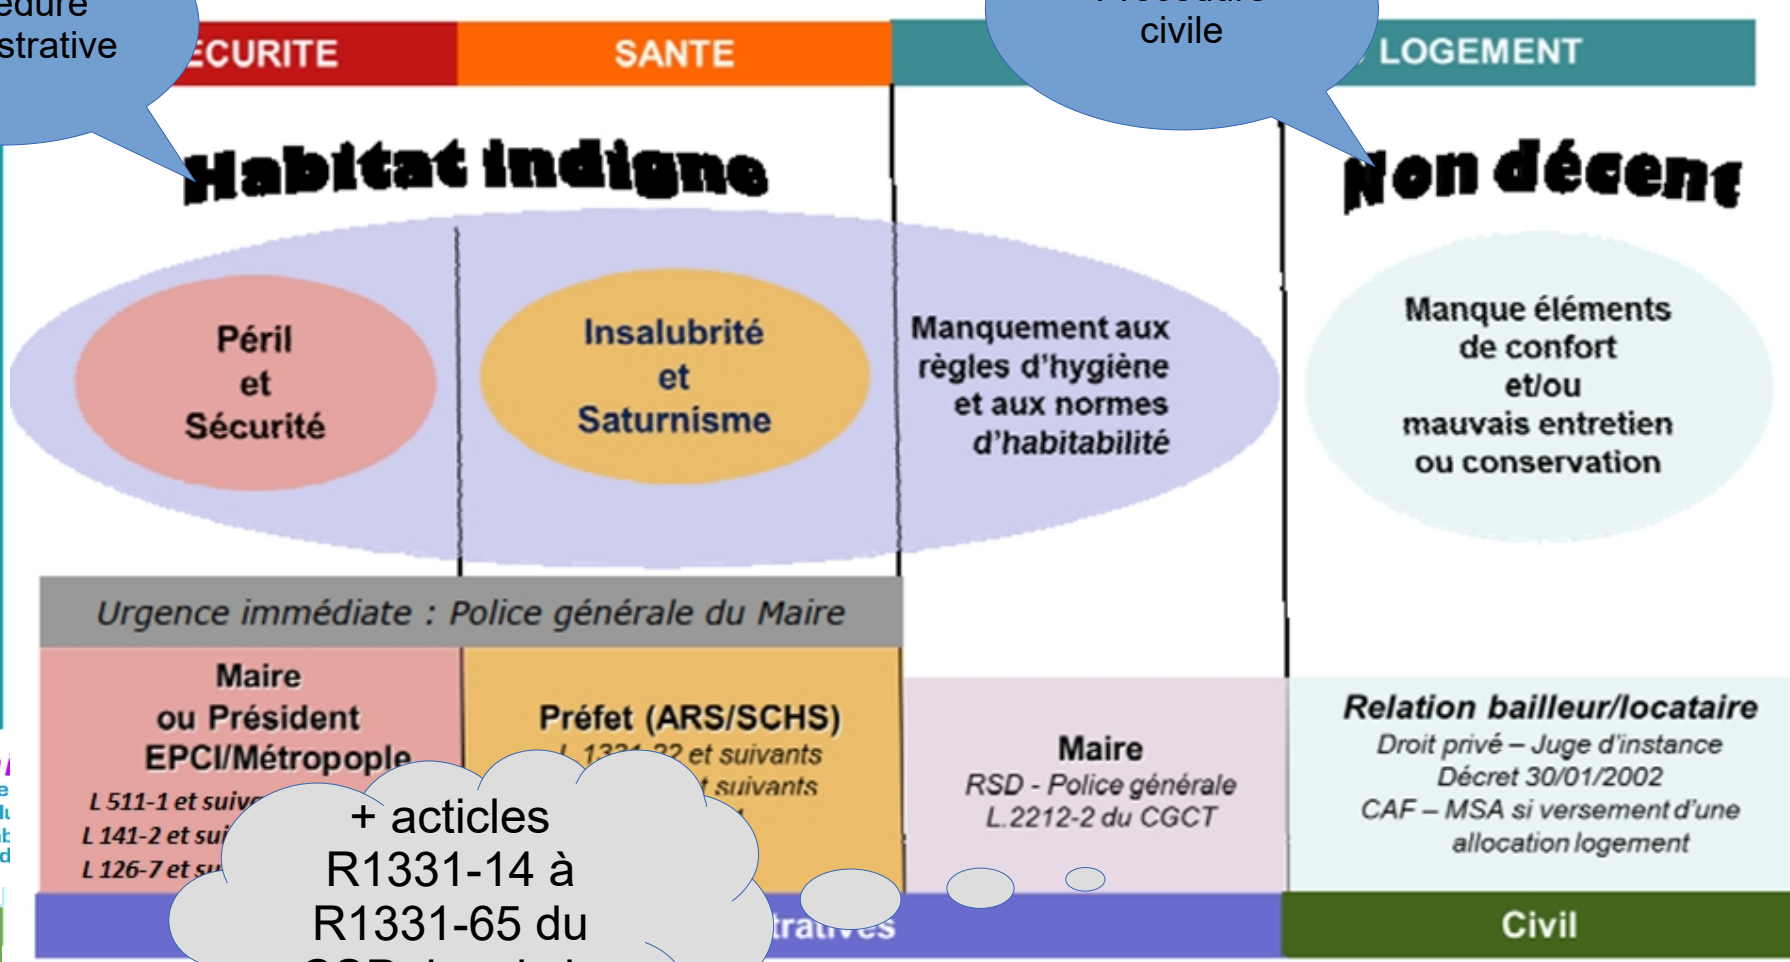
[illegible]edure
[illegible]strative

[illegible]ECURITE

SANTE

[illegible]
civile

LOGEMENT

Habitat indigne

Non décent

Péril
et
Sécurité

Insalubrité
et
Saturnisme

Manquement aux règles d'hygiène et aux normes d'habitabilité

Manque éléments de confort et/ou mauvais entretien ou conservation

Urgence immédiate : Police générale du Maire

Maire
ou Président
EPCI/Métropople
L 511-1 et suiv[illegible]
L 141-2 et su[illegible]
L 126-7 et s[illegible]

Préfet (ARS/SCHS)
L 13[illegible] et suivants
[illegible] suivants

+ acticles
R1331-14 à
R1331-65 du
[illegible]

Maire
RSD - Police générale
L.2212-2 du CGCT

Relation bailleur/locataire
Droit privé – Juge d'instance
Décret 30/01/2002
CAF – MSA si versement d'une allocation logement

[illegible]tratives

Civil